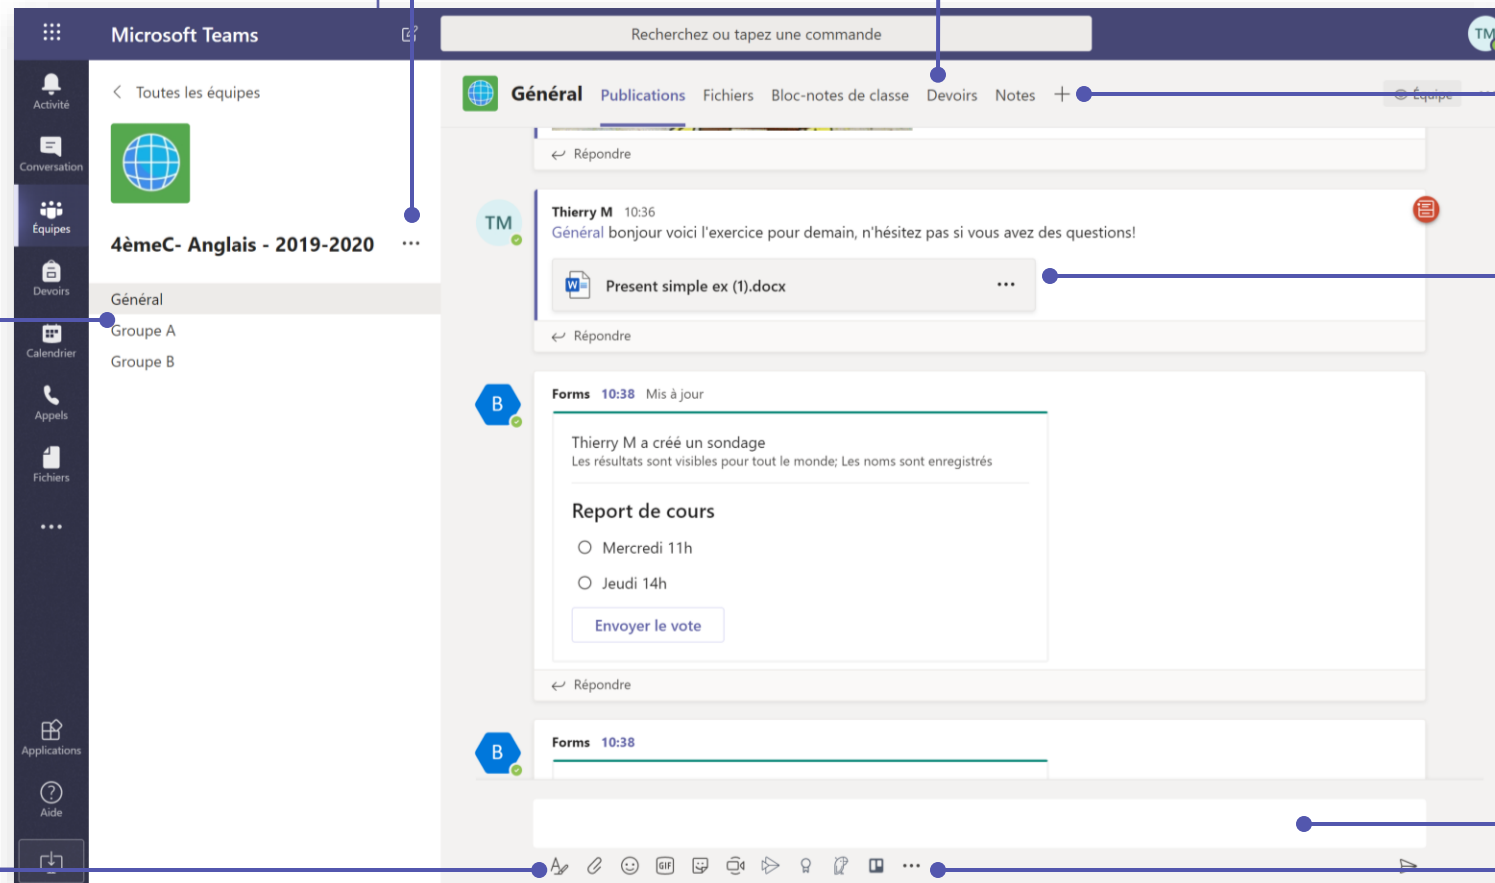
Microsoft Teams

Recherchez ou tapez une commande

TM

Activité

Conversation

Équipes

Devoirs

Calendrier

Appels

Fichiers

...

Applications

Aide

Toutes les équipes

4èmeC- Anglais - 2019-2020 ...

Général

Groupe A

Groupe B

Général Publications Fichiers Bloc-notes de classe Devoirs Notes +

Équipe

Répondre

TM

Thierry M 10:36

Général bonjour voici l'exercice pour demain, n'hésitez pas si vous avez des questions!

Present simple ex (1).docx ...

Répondre

B

Forms 10:38 Mis à jour

Thierry M a créé un sondage

Les résultats sont visibles pour tout le monde; Les noms sont enregistrés

Report de cours

Mercredi 11h

Jeudi 14h

Envoyer le vote

Répondre

B

Forms 10:38